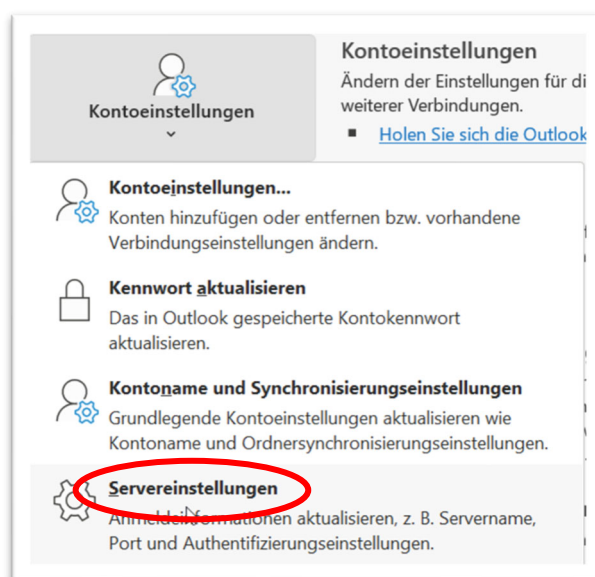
Kontoeinstellungen

Kontoeinstellungen

Ändern der Einstellungen für di weiterer Verbindungen.

▪ Holen Sie sich die Outlook

Kontoeinstellungen...

Konten hinzufügen oder entfernen bzw. vorhandene Verbindungseinstellungen ändern.

Kennwort aktualisieren

Das in Outlook gespeicherte Kontokennwort aktualisieren.

Kontoname und Synchronisierungseinstellungen

Grundlegende Kontoeinstellungen aktualisieren wie Kontoname und Ordnersynchronisierungseinstellungen.

Servereinstellungen

Anmeldeinformationen aktualisieren, z. B. Servername, Port und Authentifizierungseinstellungen.